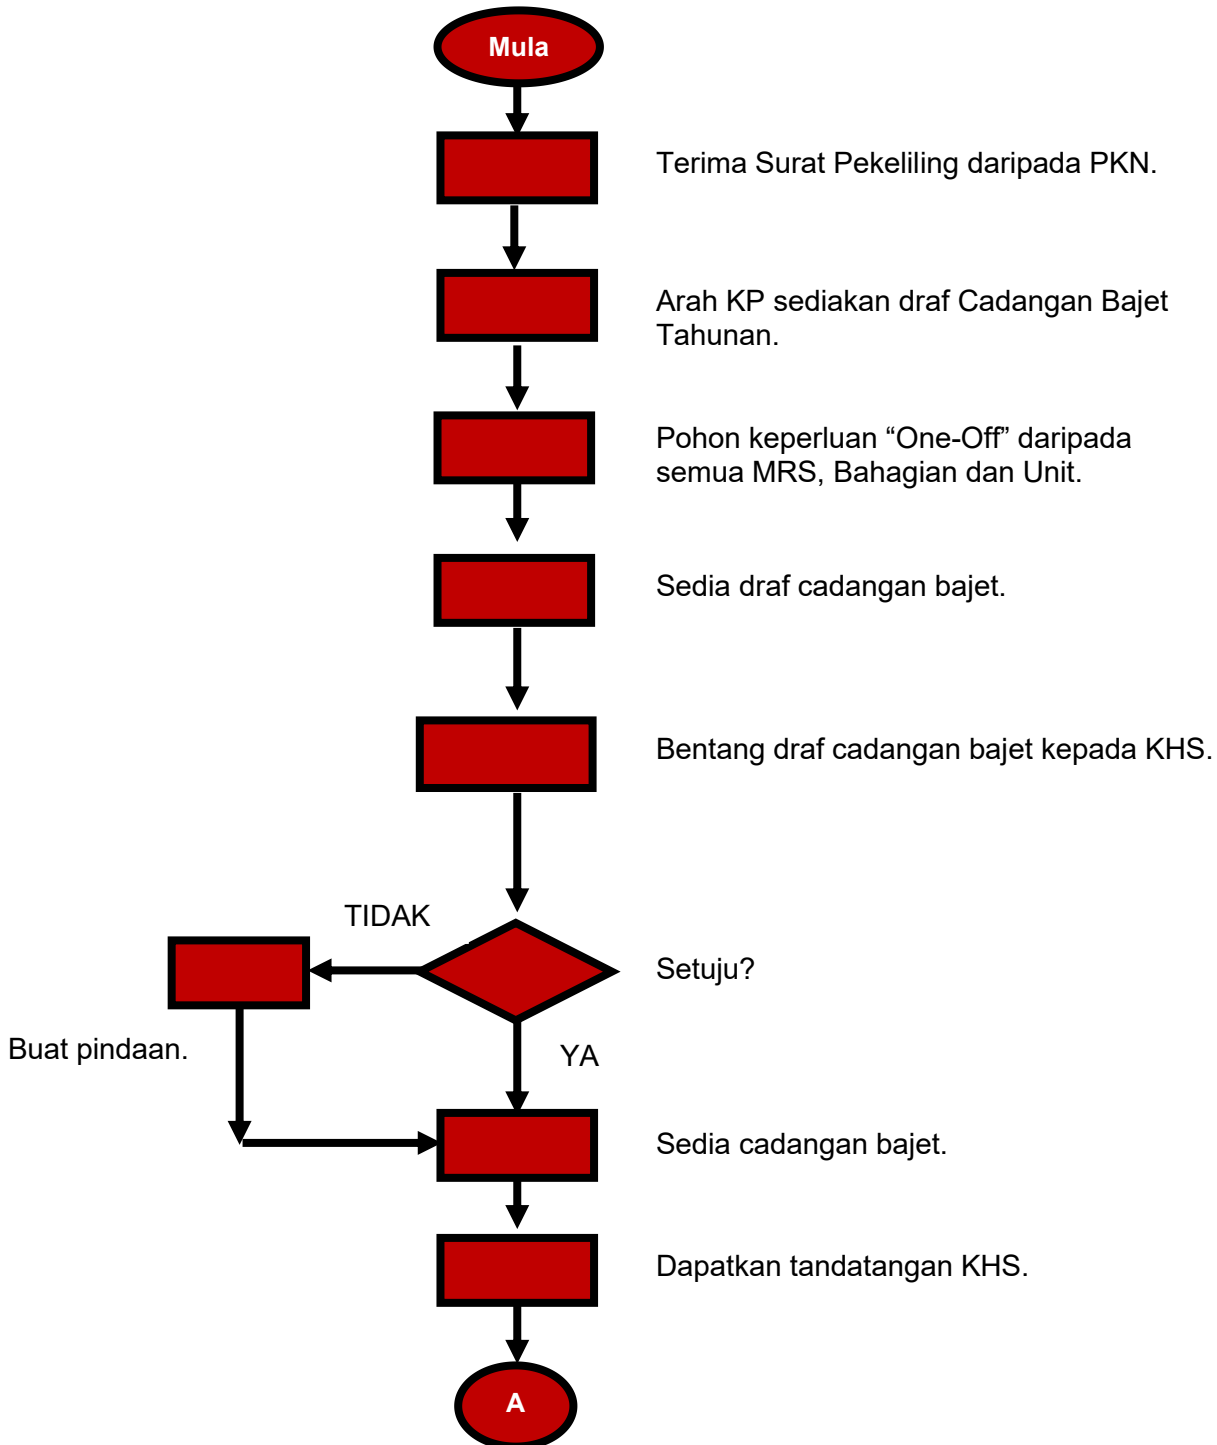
Mula

Terima Surat Pekeliling daripada PKN.

Arah KP sediakan draf Cadangan Bajet Tahunan.

Pohon keperluan “One-Off” daripada semua MRS, Bahagian dan Unit.

Sedia draf cadangan bajet.

Bentang draf cadangan bajet kepada KHS.

TIDAK

Setuju?

Buat pindaan.

YA

Sedia cadangan bajet.

Dapatkan tandatangan KHS.

A